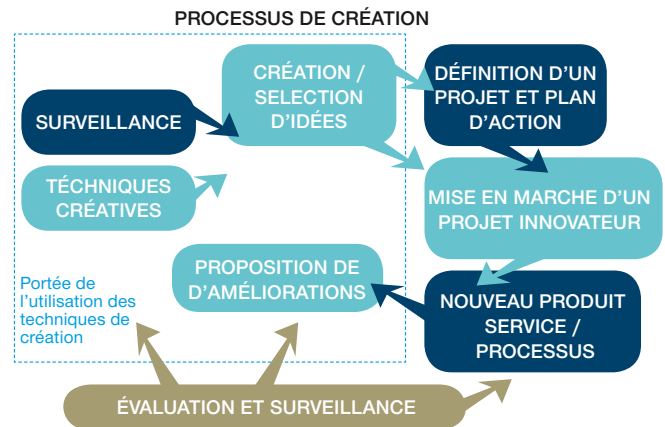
PROCESSUS DE CRÉATION

SURVEILLANCE

TÉCHNIQUES CRÉATIVES

CRÉATION / SELECTION D'IDÉES

DÉFINITION D'UN PROJET ET PLAN D'ACTION

MISE EN MARCHE D'UN PROJET INNOVATEUR

PROPOSITION DE D'AMÉLIORATIONS

NOUVEAU PRODUIT SERVICE / PROCESSUS

Portée de l'utilisation des techniques de création

ÉVALUATION ET SURVEILLANCE